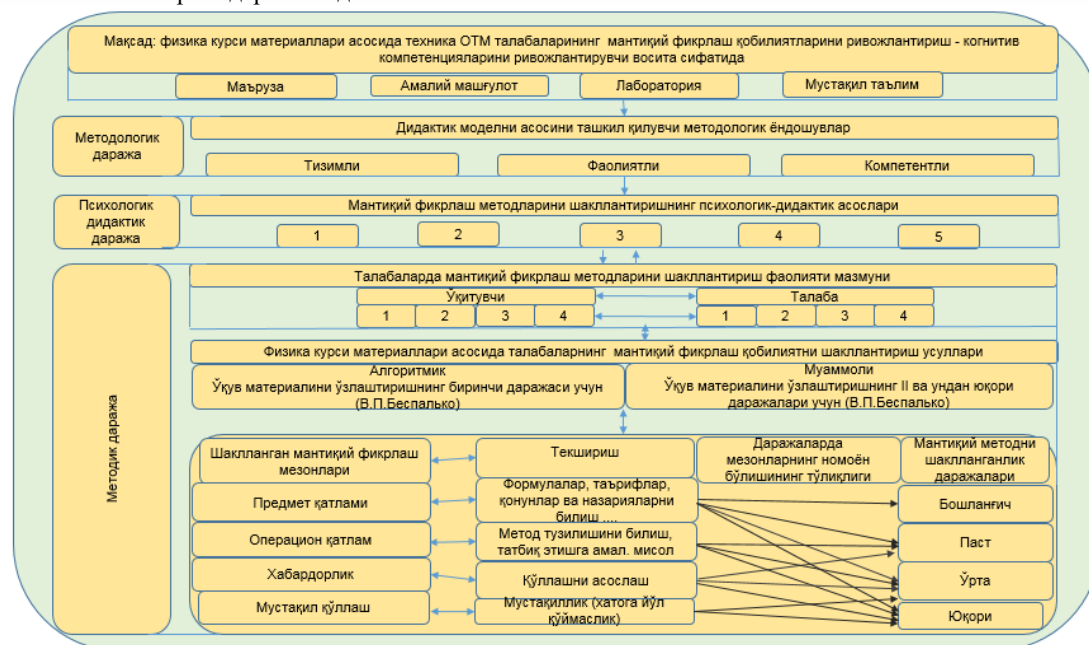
Мақсад: физика курси материаллари асосида техника ОТМ талабаларининг мантиқий фикрлаш қобилиятларини ривожлантириш - когнитив компетенцияларини ривожлантирувчи восита сифатида

Маъруза

Амалий машғулот

Лаборатория

Мустақил таълим

Методологик даража

Дидактик моделни асосини ташкил қилувчи методологик ёндошувлар

Тизимли

Фаолиятли

Компетентли

Психологик дидактик даража

Мантиқий фикрлаш методларини шакллантиришнинг психологик-дидактик асослари

1

2

3

4

5

Методик даража

Талабаларда мантиқий фикрлаш методларини шакллантириш фаолияти мазмуни

Ўқитувчи

1

2

3

4

Талаба

1

2

3

4

Физика курси материаллари асосида талабаларнинг мантиқий фикрлаш қобилиятни шакллантириш усуллари

Алгоритмик
Ўқув материалини ўзлаштиришнинг биринчи даражаси учун (В.П.Беспалько)

Муаммоли
Ўқув материалини ўзлаштиришнинг II ва ундан юқори даражалари учун (В.П.Беспалько)

Шаклланган мантиқий фикрлаш мезонлари

Текшириш

Даражаларда мезонларнинг номоён бўлишининг тўлиқлиги

Мантиқий методни шаклланганлик даражалари

Предмет қатлами

Формулалар, таърифлар, қонунлар ва назарияларни билиш ....

Бошланғич

Операцион қатлам

Метод тузилишини билиш, татбиқ этишга амал. мисол

Паст

Хабардорлик

Қўллашни асослаш

Ўрта

Мустақил қўллаш

Мустақиллик (хатога йўл қўймаслик)

Юқори